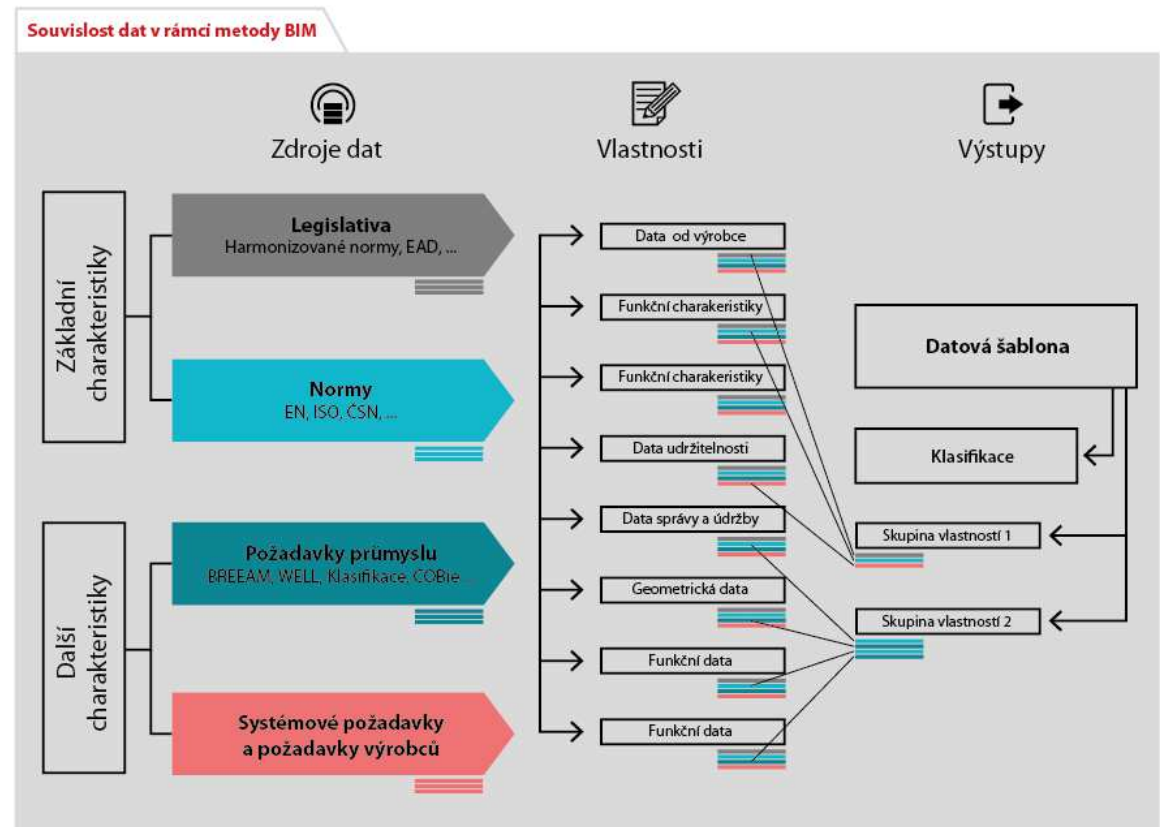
Souvislost dat v rámci metody BIM

Zdroje dat

Vlastnosti

Výstupy

Základní charakteristiky

Legislativa
Harmonizované normy, EAD, ...

Normy
EN, ISO, ČSN, ...

Další charakteristiky

Požadavky průmyslu
BREEAM, WELL, Klasifikace, COBie...

Systémové požadavky a požadavky výrobců

Data od výrobce

Funkční charakeristiky

Funkční charakeristiky

Data udržitelnosti

Data správy a údržby

Geometrická data

Funkční data

Funkční data

Datová šablona

Klasifikace

Skupina vlastností 1

Skupina vlastností 2